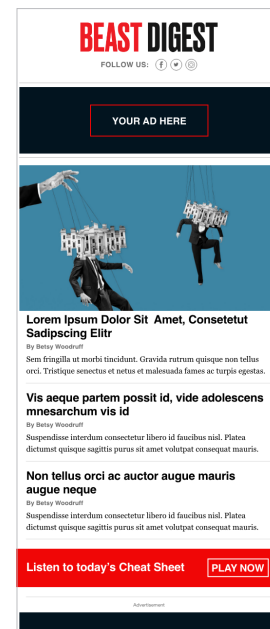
BEAST DIGEST

FOLLOW US:

YOUR AD HERE

Lorem Ipsum Dolor Sit Amet, Consetetut Sadipscing Elitr

By Betsy Woodruff

Sem fringilla ut morbi tincidunt. Gravida rutrum quisque non tellus orci. Tristique senectus et netus et malesuada fames ac turpis egestas.

Vis aeque partem possit id, vide adolescens mnesarchum vis id

By Betsy Woodruff

Suspendisse interdum consectetur libero id faucibus nisl. Platea dictumst quisque sagittis purus sit amet volutpat consequat mauris.

Non tellus orci ac auctor augue mauris augue neque

By Betsy Woodruff

Suspendisse interdum consectetur libero id faucibus nisl. Platea dictumst quisque sagittis purus sit amet volutpat consequat mauris.

Listen to today's Cheat Sheet

PLAY NOW

Advertisement